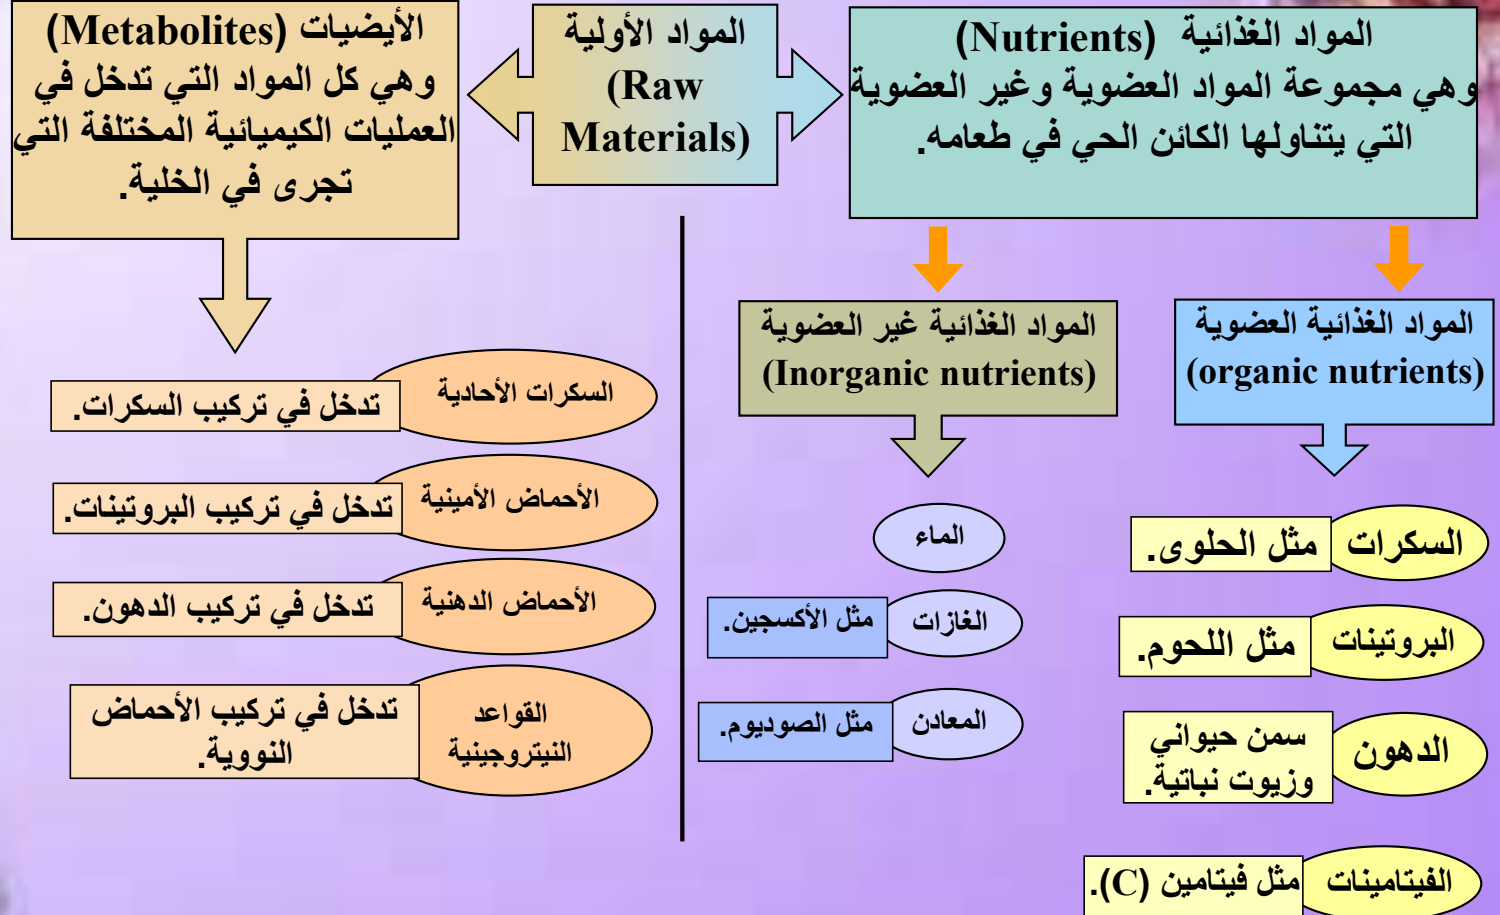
المواد الأولية (Raw Materials)

المواد الغذائية (Nutrients)
وهي مجموعة المواد العضوية وغير العضوية التي يتناولها الكائن الحي في طعامه.

الأيضيات (Metabolites)
وهي كل المواد التي تدخل في العمليات الكيميائية المختلفة التي تجرى في الخلية.

المواد الغذائية العضوية (organic nutrients)

السكرات مثل الحلوى.
البروتينات مثل اللحوم.
الدهون سمن حيواني وزيوت نباتية.
الفيتامينات مثل فيتامين (C).

المواد الغذائية غير العضوية (Inorganic nutrients)

الماء
الغازات مثل الأكسجين.
المعادن مثل الصوديوم.

السكرات الأحادية تدخل في تركيب السكرات.
الأحماض الأمينية تدخل في تركيب البروتينات.
الأحماض الدهنية تدخل في تركيب الدهون.
القواعد النيتروجينية تدخل في تركيب الأحماض النووية.